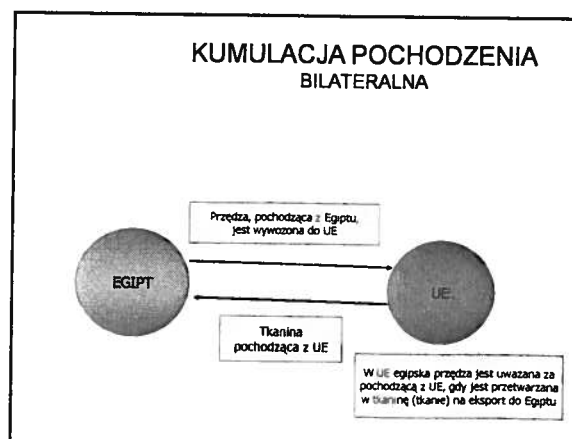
KUMULACJA POCHODZENIA
BILATERALNA

Przędza, pochodząca z Egiptu, jest wywożona do UE

EGIPT

UE

Tkanina pochodząca z UE

W UE egipska przędza jest uważana za pochodzącą z UE, gdy jest przetwarzana w tkaninę (tkanie) na eksport do Egiptu